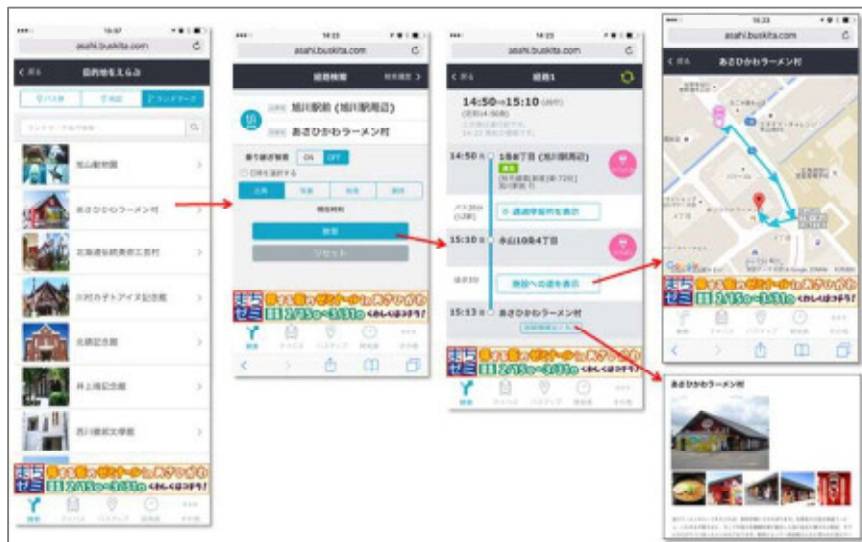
asahi.buskita.com

目的地をえらぶ

ランドマーク

旭山動物園

あさひかわラーメン村

北海道伝統美術工芸村

川村カ子トアイヌ記念館

井上靖記念館

asahi.buskita.com

ON OFF

検索

リセット

asahi.buskita.com

経路1

14:50→15:10

14:50 1条8丁目 (旭川駅周辺)

15:10 永山10条4丁目

15:13 あさひかわラーメン村

施設への道を表示

asahi.buskita.com

あさひかわラーメン村

あさひかわラーメン村

まちゼミ 2/15~3/31